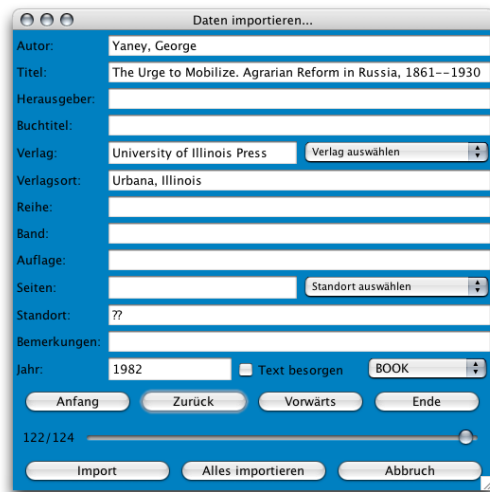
Daten importieren...

Autor: Yaney, George

Titel: The Urge to Mobilize. Agrarian Reform in Russia, 1861--1930

Herausgeber:

Buchtitel:

Verlag: University of Illinois Press | Verlag auswählen

Verlagsort: Urbana, Illinois

Reihe:

Band:

Auflage:

Seiten: | Standort auswählen

Standort: ??

Bemerkungen:

Jahr: 1982 | Text besorgen | BOOK

Anfang | Zurück | Vorwärts | Ende

122/124

Import | Alles importieren | Abbruch